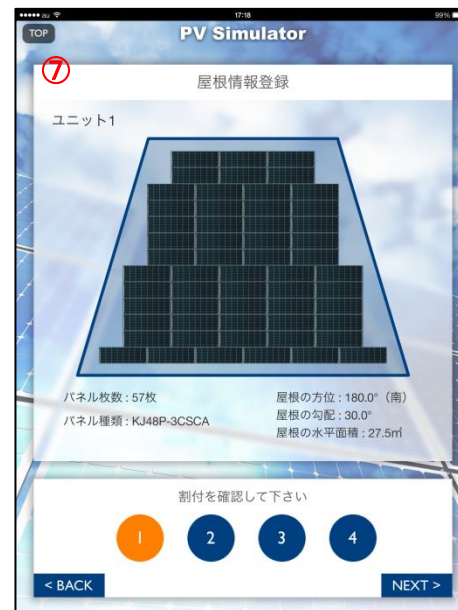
●●●●● au 17:18 99%

TOP

PV Simulator

⑦

屋根情報登録

ユニット1

パネル枚数：57枚
パネル種類：KJ48P-3CSCA

屋根の方位：180.0°（南）
屋根の勾配：30.0°
屋根の水平面積：27.5㎡

割付を確認して下さい

1 2 3 4

< BACK

NEXT >